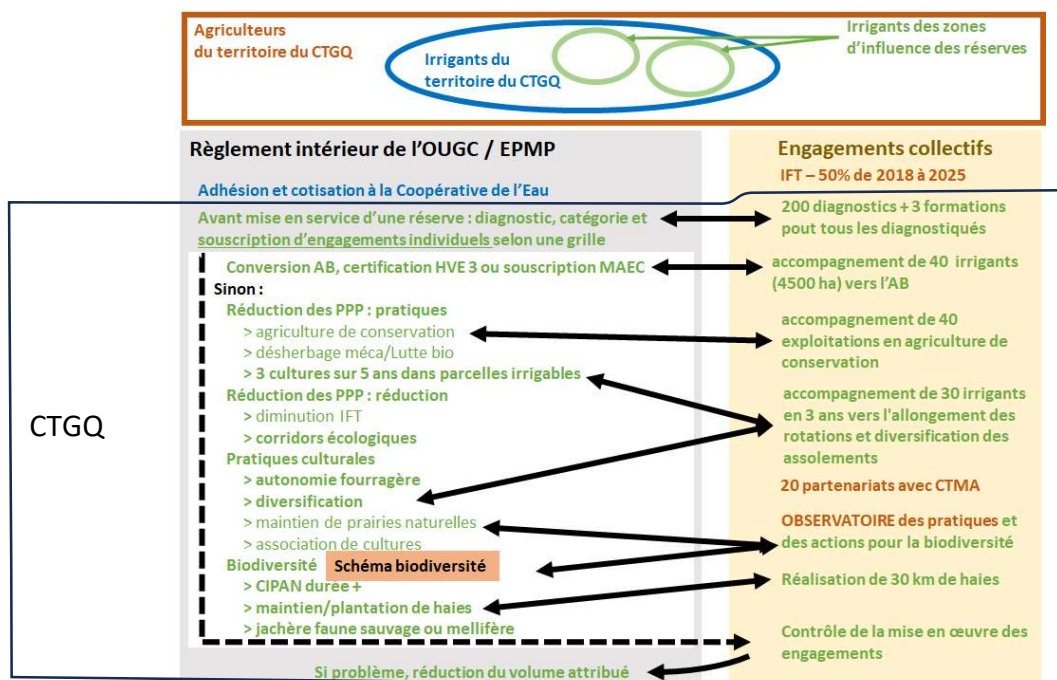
Agriculteurs du territoire du CTGQ

Irrigants du territoire du CTGQ

Irrigants des zones d'influence des réserves

Règlement intérieur de l'OUGC / EPMP

Adhésion et cotisation à la Coopérative de l'Eau

Avant mise en service d'une réserve : diagnostic, catégorie et souscription d'engagements individuels selon une grille

Conversion AB, certification HVE 3 ou souscription MAEC

Sinon :

Réduction des PPP : pratiques
> agriculture de conservation
> désherbage méca/Lutte bio
> 3 cultures sur 5 ans dans parcelles irrigables

Réduction des PPP : réduction
> diminution IFT
> corridors écologiques

Pratiques culturales
> autonomie fourragère
> diversification
> maintien de prairies naturelles
> association de cultures

Biodiversité Schéma biodiversité
> CIPAN durée +
> maintien/plantation de haies
> jachère faune sauvage ou mellifère

Si problème, réduction du volume attribué

CTGQ

Engagements collectifs

IFT – 50% de 2018 à 2025

200 diagnostics + 3 formations pout tous les diagnostiqués

accompagnement de 40 irrigants (4500 ha) vers l'AB

accompagnement de 40 exploitations en agriculture de conservation

accompagnement de 30 irrigants en 3 ans vers l'allongement des rotations et diversification des assolements

20 partenariats avec CTMA

OBSERVATOIRE des pratiques et des actions pour la biodiversité

Réalisation de 30 km de haies

Contrôle de la mise en œuvre des engagements